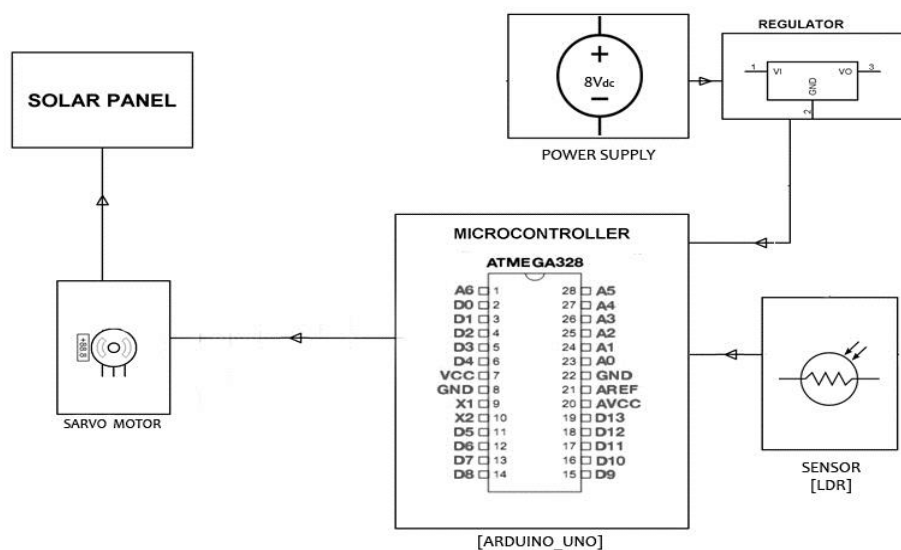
SOLAR PANEL

+
8Vdc
−
POWER SUPPLY

REGULATOR
1 VI VO 3
GND
2

MICROCONTROLLER
ATMEGA328

| | |
|---|---|
| A6 1 | 28 A5 |
| D0 2 | 27 A4 |
| D1 3 | 26 A3 |
| D2 4 | 25 A2 |
| D3 5 | 24 A1 |
| D4 6 | 23 A0 |
| VCC 7 | 22 GND |
| GND 8 | 21 AREF |
| X1 9 | 20 AVCC |
| X2 10 | 19 D13 |
| D5 11 | 18 D12 |
| D6 12 | 17 D11 |
| D7 13 | 16 D10 |
| D8 14 | 15 D9 |

[ARDUINO_UNO]

+88.8
SARVO MOTOR

SENSOR
[LDR]